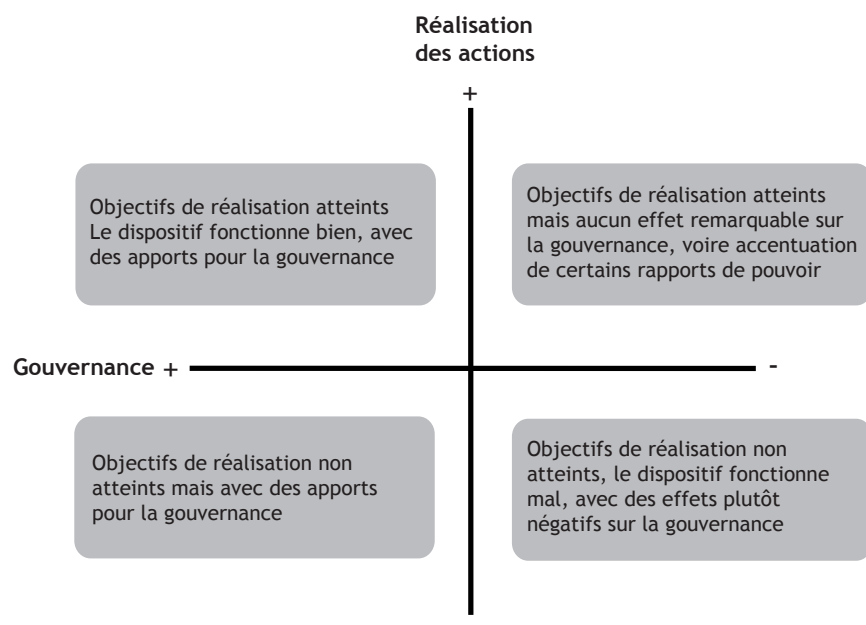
Réalisation des actions

+

Objectifs de réalisation atteints
Le dispositif fonctionne bien, avec des apports pour la gouvernance

Objectifs de réalisation atteints mais aucun effet remarquable sur la gouvernance, voire accentuation de certains rapports de pouvoir

Gouvernance +

-

Objectifs de réalisation non atteints mais avec des apports pour la gouvernance

Objectifs de réalisation non atteints, le dispositif fonctionne mal, avec des effets plutôt négatifs sur la gouvernance